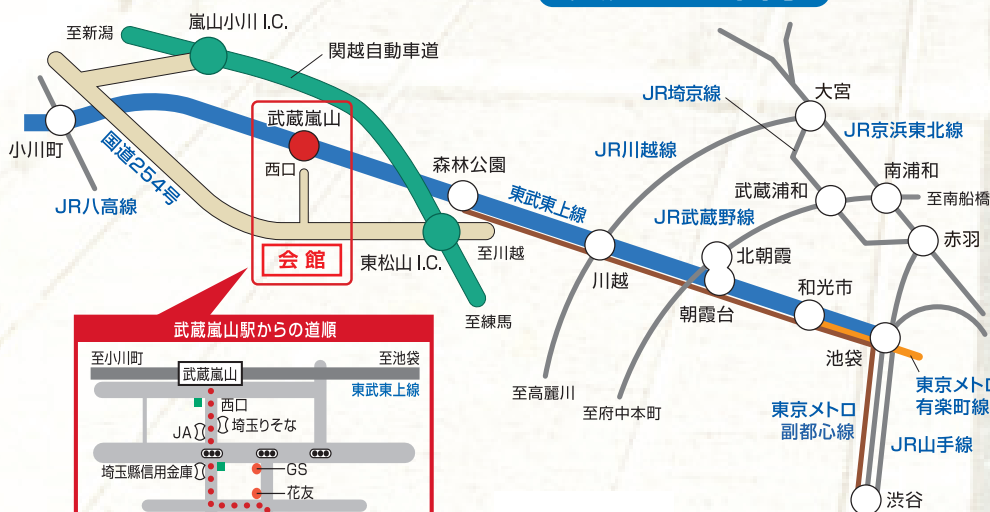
至新潟
嵐山小川 I.C.
関越自動車道
小川町
国道254号
JR八高線
武蔵嵐山
西口
会館
東松山 I.C.
森林公園
至川越
至練馬
東武東上線
JR埼京線
大宮
JR京浜東北線
JR川越線
武蔵浦和
南浦和
至南船橋
JR武蔵野線
北朝霞
赤羽
川越
朝霞台
和光市
池袋
至高麗川
至府中本町
東京メトロ有楽町線
東京メトロ副都心線
JR山手線
渋谷
武蔵嵐山駅からの道順
至小川町
至池袋
武蔵嵐山
東武東上線
西口
JA
埼玉りそな
埼玉縣信用金庫
GS
花友